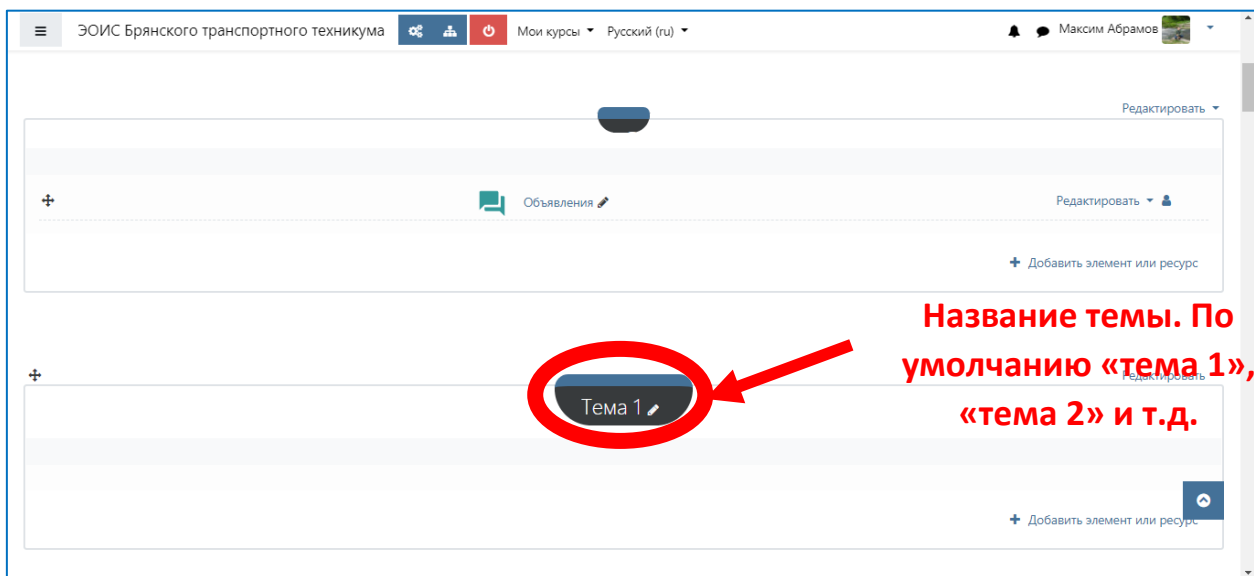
ЭОИС Брянского транспортного техникума

Мои курсы

Русский (ru)

Максим Абрамов

Редактировать

Объявления

Редактировать

Добавить элемент или ресурс

Название темы. По умолчанию «тема 1», «тема 2» и т.д.

Редактировать

Тема 1

Добавить элемент или ресурс